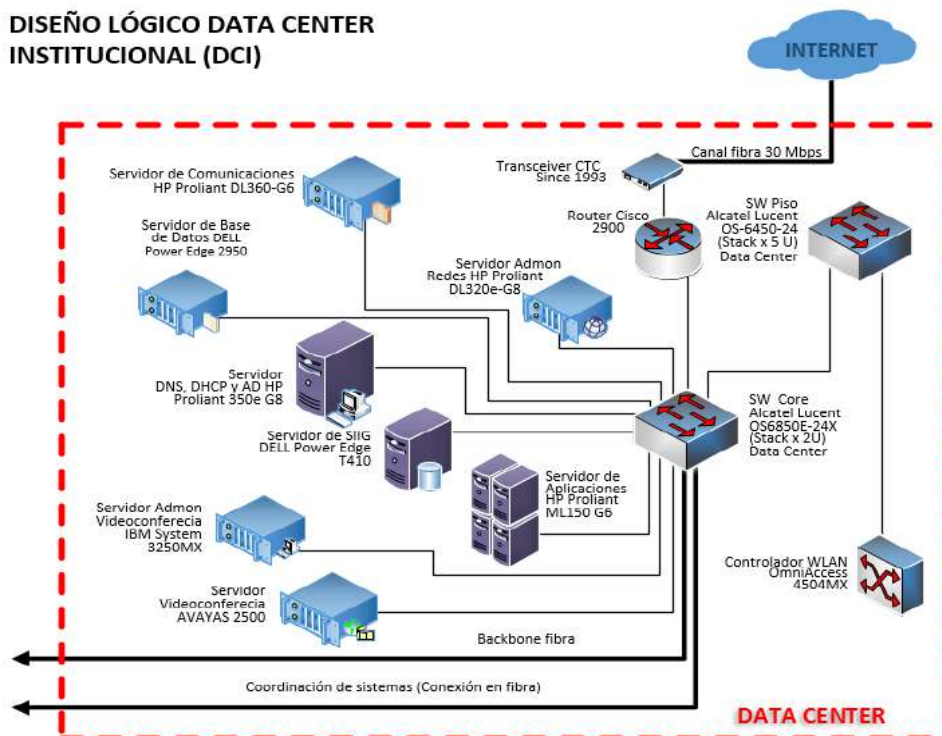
DISEÑO LÓGICO DATA CENTER INSTITUCIONAL (DCI)

INTERNET

Canal fibra 30 Mbps

Servidor de Comunicaciones HP Proliant DL360-G6

Transceiver CTC Since 1993

Router Cisco 2900

SW Piso Alcatel Lucent OS-6450-24 (Stack x 5 U) Data Center

Servidor de Base de Datos DELL Power Edge 2950

Servidor Admon Redes HP Proliant DL320e-G8

Servidor DNS, DHCP y AD HP Proliant 350e G8

Servidor de SIIG DELL Power Edge T410

SW Core Alcatel Lucent OS6850E-24X (Stack x 2U) Data Center

Servidor de Aplicaciones HP Proliant ML150 G6

Servidor Admon Videoconferecia IBM System 3250MX

Controlador WLAN OmniAccess 4504MX

Servidor Videoconferecia AVAYAS 2500

Backbone fibra

Coordinación de sistemas (Conexión en fibra)

DATA CENTER